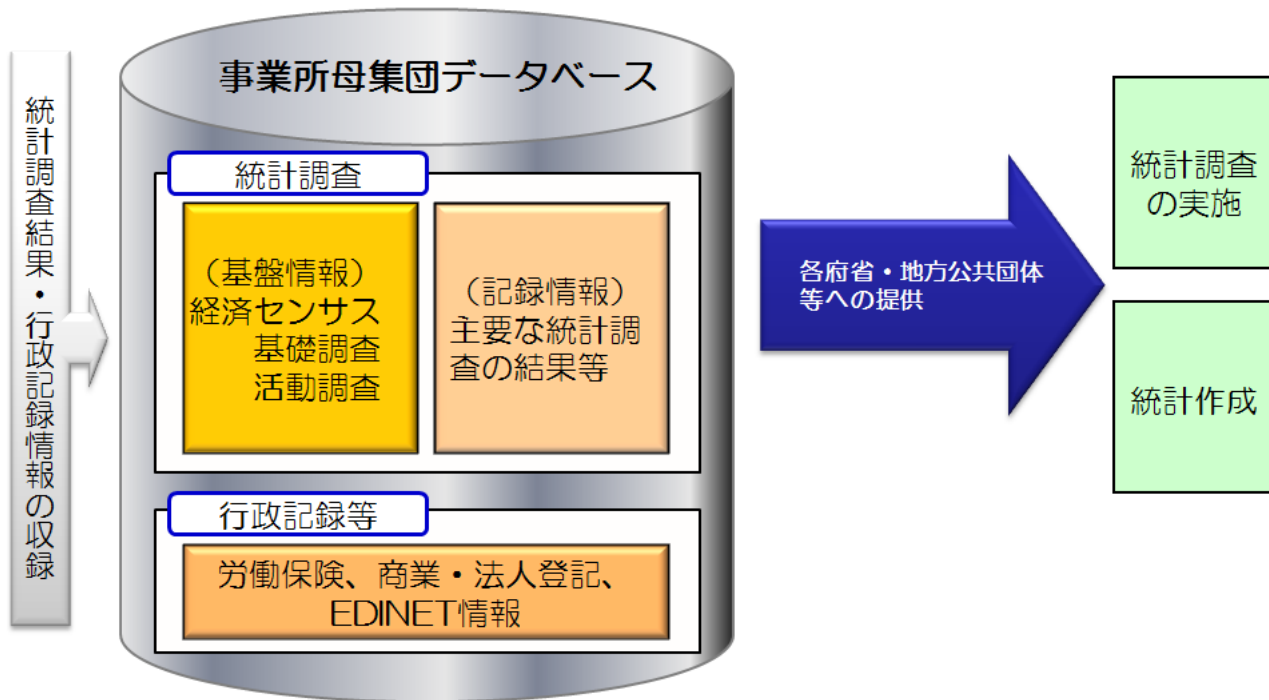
統計調査結果・行政記録情報の収録

事業所母集団データベース

統計調査

（基盤情報）
経済センサス
基礎調査
活動調査

（記録情報）
主要な統計調査の結果等

行政記録等

労働保険、商業・法人登記、EDINET情報

各府省・地方公共団体等への提供

統計調査の実施

統計作成